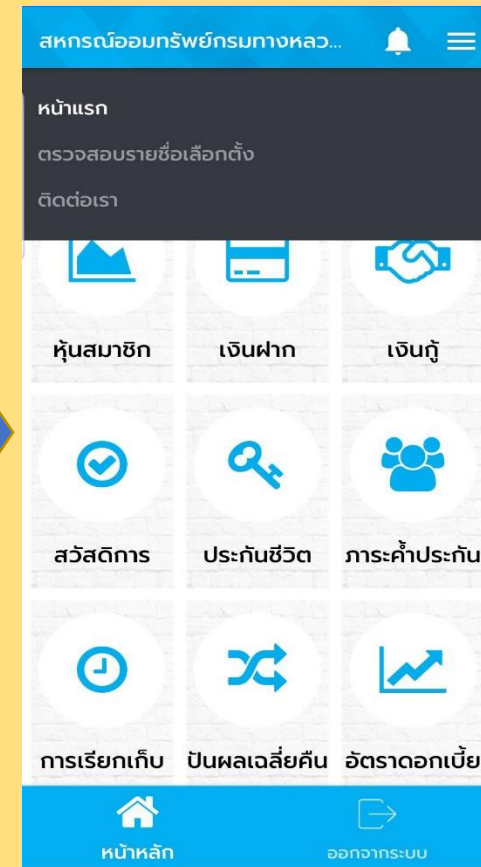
สหกรณ์ออมทรัพย์กรมทางหลว...

หน้าแรก

ตรวจสอบรายชื่อเลือกตั้ง

ติดต่อเรา

หุ้นสมาชิก

เงินฝาก

เงินกู้

สวัสดิการ

ประกันชีวิต

ภาระค้ำประกัน

การเรียกเก็บ

ปันผลเฉลี่ยคืน

อัตราดอกเบี้ย

หน้าหลัก

ออกจากระบบ